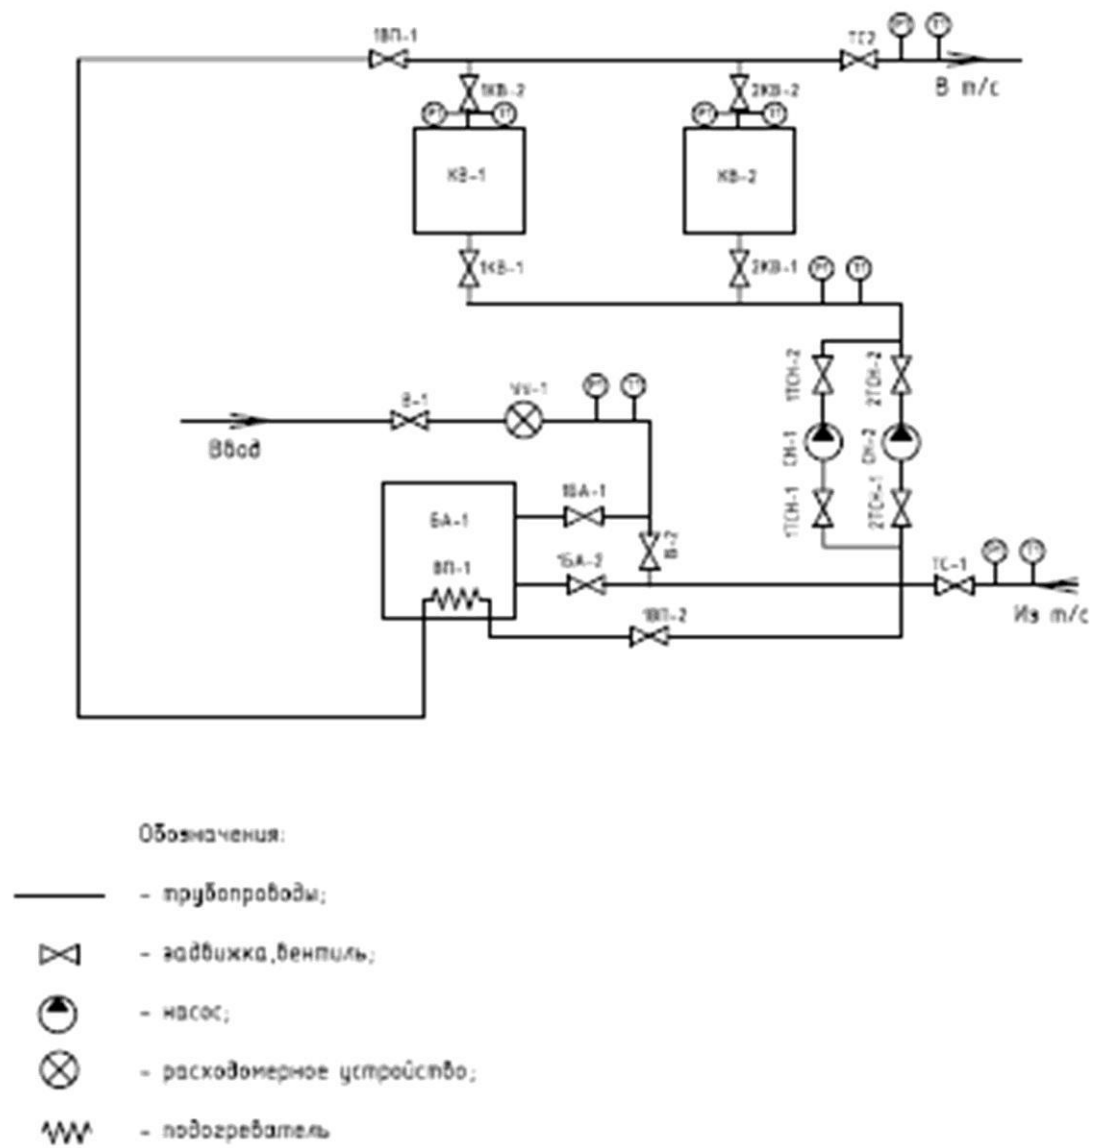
1ВП-1
ТС2
PT
TT
В т/с
1КВ-2
PT
TT
2КВ-2
PT
TT
КВ-1
КВ-2
1КВ-1
2КВ-1
PT
TT
1ТСН-2
2ТСН-2
СН-1
СН-2
1ТСН-1
2ТСН-1
Ввод
В-1
Vv-1
PT
TT
БА-1
1БА-1
В-2
ВП-1
1БА-2
1ВП-2
ТС-1
PT
TT
Из т/с

Обозначения:

- трубопроводы;
- задвижка,вентиль;
- насос;
- расходомерное устройство;
- подогреватель